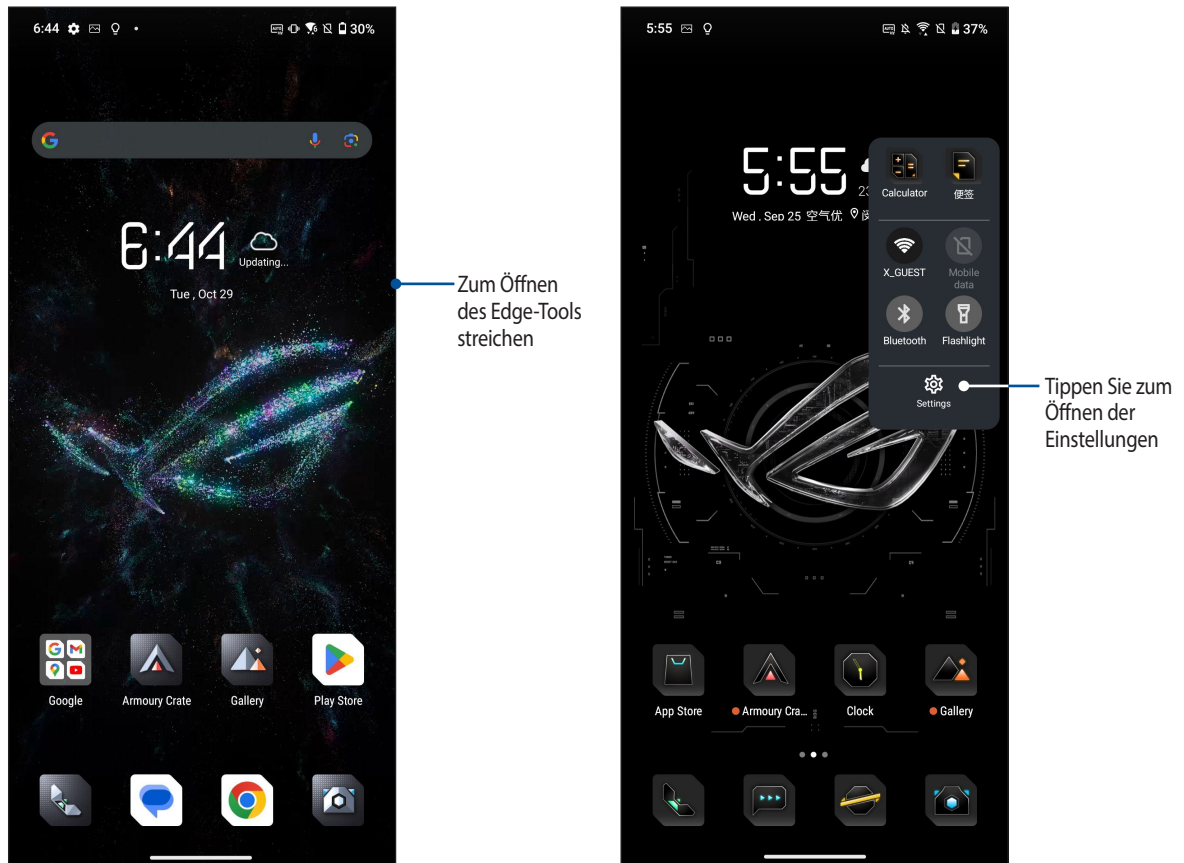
6:44 30%

6:44
Updating...
Tue , Oct 29

Zum Öffnen des Edge-Tools streichen

Google
Armoury Crate
Gallery
Play Store

5:55 37%

5:55
Wed . Sep 25 空气优

Calculator
便签
X_GUEST
Mobile data
Bluetooth
Flashlight
Settings

Tippen Sie zum Öffnen der Einstellungen

App Store
Armoury Cra...
Clock
Gallery